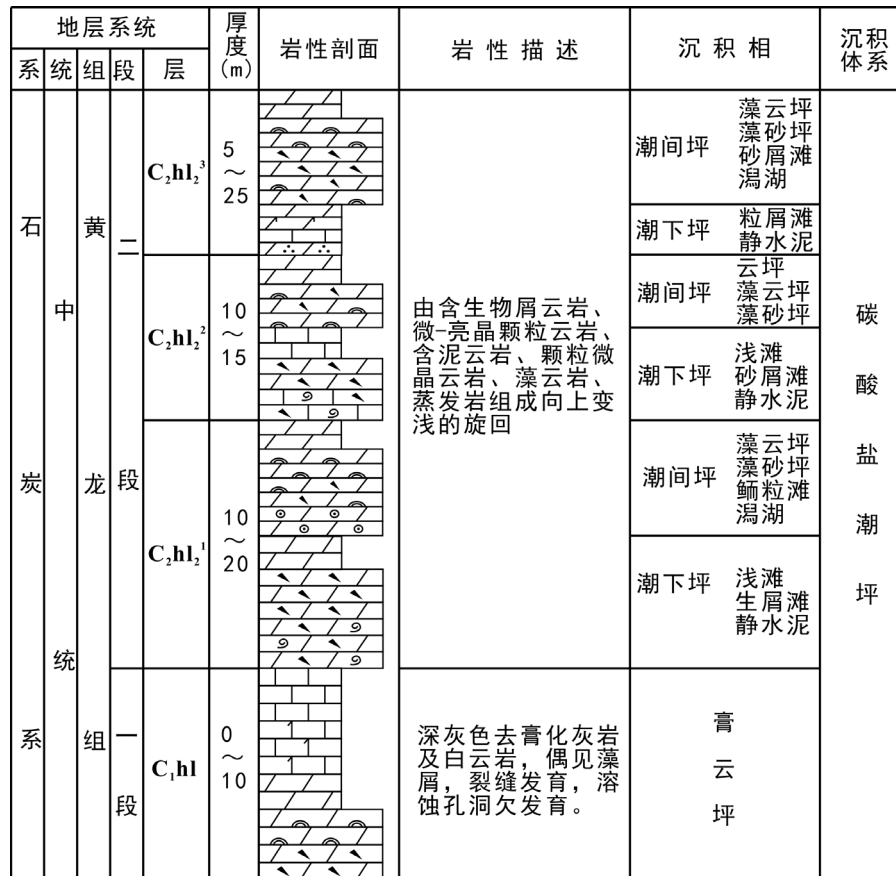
| 地层系统 | | | | | 厚度(m) | 岩性剖面 | 岩性描述 | 沉积相 | | 沉积体系 |
|---|---|---|---|---|---|---|---|---|---|---|
| 系 | 统 | 组 | 段 | 层 | | | | | | |
| 石炭系 | 中统 | 黄龙组 | 二段 | $C_2hl_2^3$ | 5～25 | | 由含生物屑云岩、微-亮晶颗粒云岩、含泥云岩、颗粒微晶云岩、藻云岩、蒸发岩组成向上变浅的旋回 | 潮间坪 | 藻云坪 藻砂坪 砂屑滩 潟湖 | 碳酸盐潮坪 |
| | | | | | | | | 潮下坪 | 粒屑滩 静水泥 | |
| | | | | $C_2hl_2^2$ | 10～15 | | | 潮间坪 | 云坪 藻云坪 藻砂坪 | |
| | | | | | | | | 潮下坪 | 浅滩 砂屑滩 静水泥 | |
| | | | | $C_2hl_2^1$ | 10～20 | | | 潮间坪 | 藻云坪 藻砂坪 鲕粒滩 潟湖 | |
| | | | | | | | | 潮下坪 | 浅滩 生屑滩 静水泥 | |
| | | | 一段 | $C_1hl$ | 0～10 | | 深灰色去膏化灰岩及白云岩，偶见藻屑，裂缝发育，溶蚀孔洞欠发育。 | 膏云坪 | | |